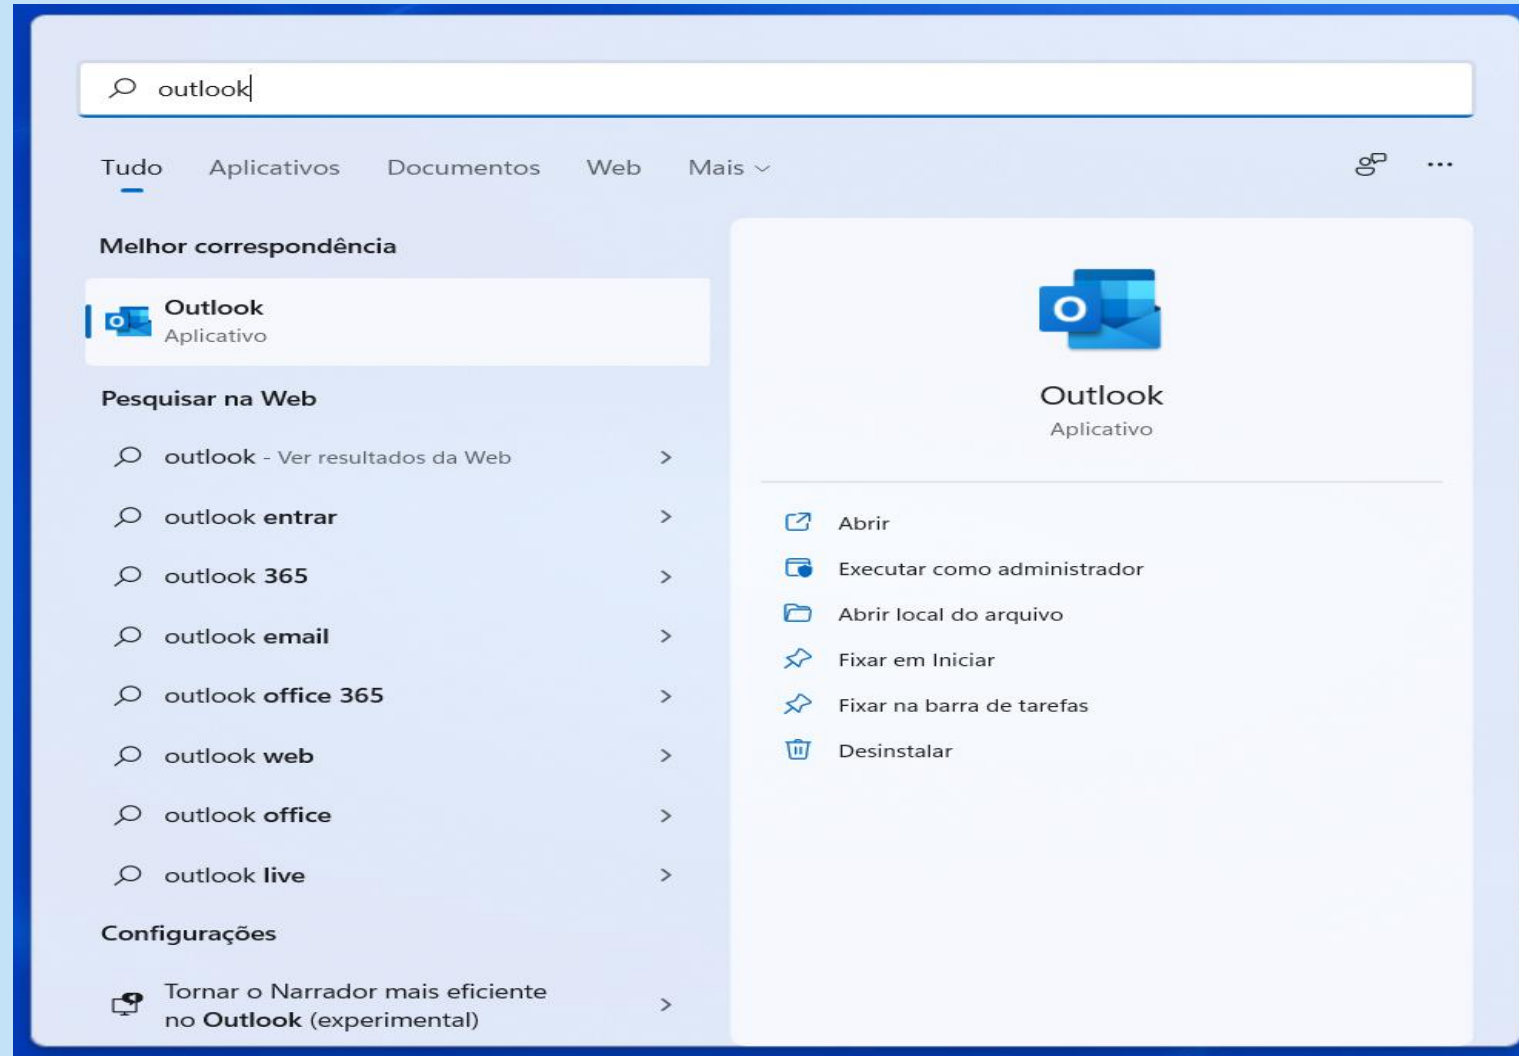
outlook

Tudo Aplicativos Documentos Web Mais ⌵ ···

Melhor correspondência

Outlook
Aplicativo

Pesquisar na Web

outlook - Ver resultados da Web >

outlook entrar >

outlook 365 >

outlook email >

outlook office 365 >

outlook web >

outlook office >

outlook live >

Configurações

Tornar o Narrador mais eficiente no Outlook (experimental) >

O

Outlook
Aplicativo

Abrir

Executar como administrador

Abrir local do arquivo

Fixar em Iniciar

Fixar na barra de tarefas

Desinstalar